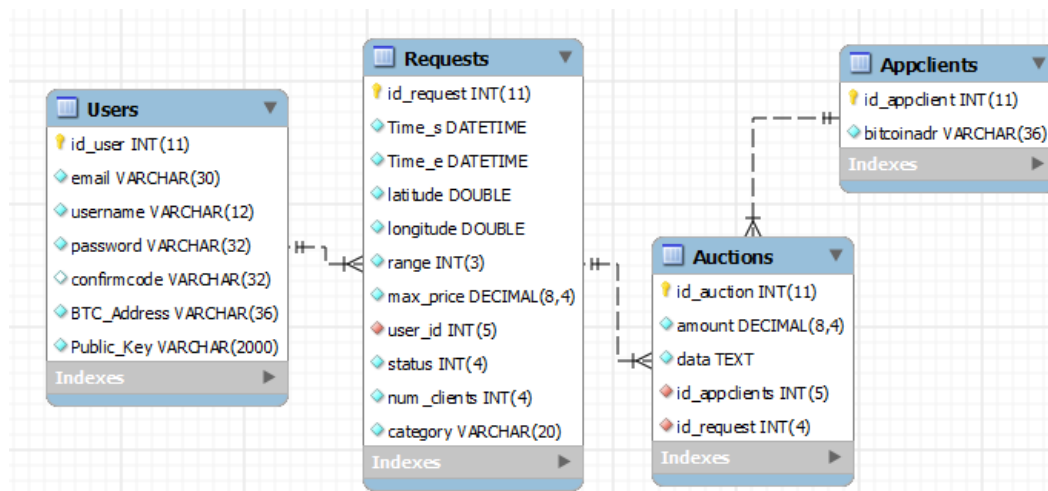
Users
id_user INT(11)
email VARCHAR(30)
username VARCHAR(12)
password VARCHAR(32)
confirmcode VARCHAR(32)
BTC_Address VARCHAR(36)
Public_Key VARCHAR(2000)
Indexes

Requests
id_request INT(11)
Time_s DATETIME
Time_e DATETIME
latitude DOUBLE
longitude DOUBLE
range INT(3)
max_price DECIMAL(8,4)
user_id INT(5)
status INT(4)
num _clients INT(4)
category VARCHAR(20)
Indexes

Appclients
id_appclient INT(11)
bitcoinadr VARCHAR(36)
Indexes

Auctions
id_auction INT(11)
amount DECIMAL(8,4)
data TEXT
id_appclients INT(5)
id_request INT(4)
Indexes